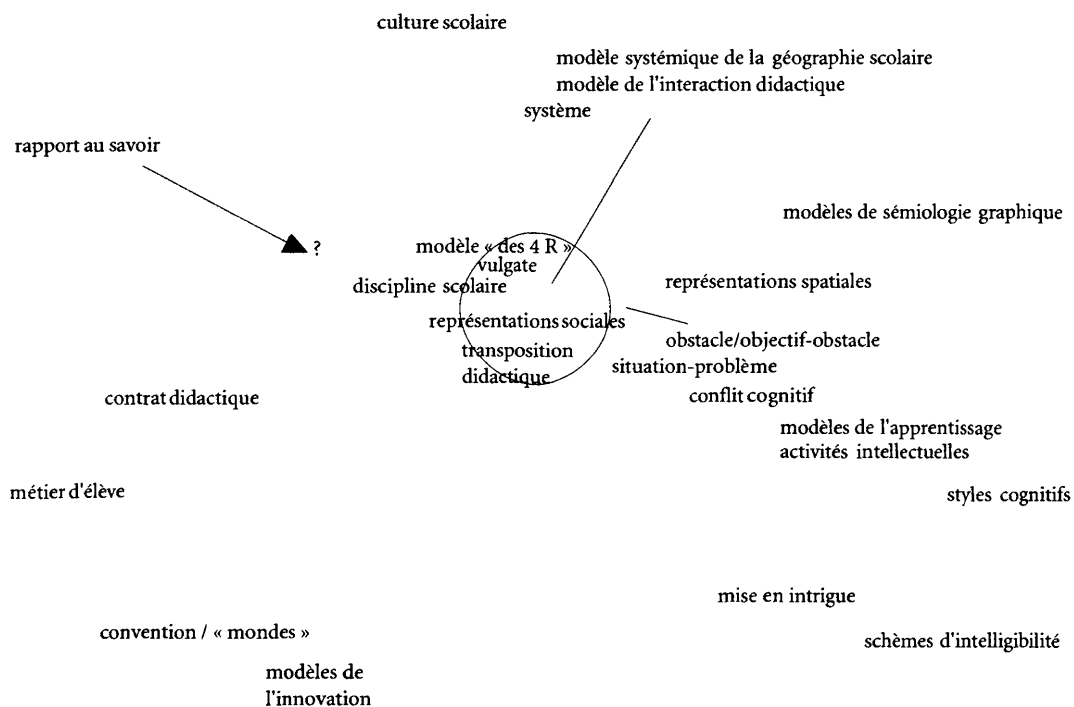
culture scolaire

modèle systémique de la géographie scolaire
modèle de l'interaction didactique
système

rapport au savoir

?

modèles de sémiologie graphique

modèle « des 4 R »
vulgate
discipline scolaire

représentations spatiales

représentations sociales
transposition didactique

obstacle/objectif-obstacle
situation-problème
conflit cognitif

contrat didactique

modèles de l'apprentissage
activités intellectuelles

métier d'élève

styles cognitifs

mise en intrigue

convention / « mondes »

schèmes d'intelligibilité

modèles de l'innovation